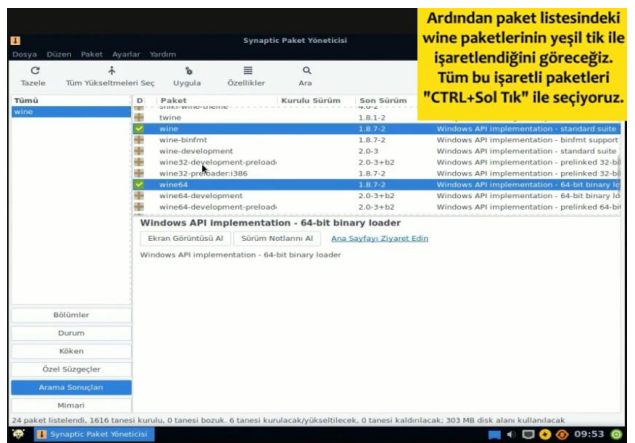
Synaptic Paket Yöneticisi

Dosya Düzen Paket Ayarlar Yardım

Tazele Tüm Yükseltmeleri Seç Uygula Özellikler Ara

Ardından paket listesindeki wine paketlerinin yeşil tik ile işaretlendiğini göreceğiz. Tüm bu işaretli paketleri "CTRL+Sol Tık" ile seçiyoruz.

Tümü
wine

| D | Paket | Kurulu Sürüm | Son Sürüm | |
|---|---|---|---|---|
| | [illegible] | | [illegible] | |
| | twine | | 1.8.1-2 | |
| | wine | | 1.8.7-2 | Windows API implementation - standard suite |
| | wine-binfmt | | 1.8.7-2 | Windows API implementation - binfmt support |
| | wine-development | | 2.0-3 | Windows API implementation - standard suite |
| | wine32-development-preload | | 2.0-3+b2 | Windows API implementation - prelinked 32-bi |
| | wine32-preloader:i386 | | 1.8.7-2 | Windows API implementation - prelinked 32-bi |
| | wine64 | | 1.8.7-2 | Windows API implementation - 64-bit binary lo |
| | wine64-development | | 2.0-3+b2 | Windows API implementation - 64-bit binary lo |
| | wine64-development-preload | | 2.0-3+b2 | Windows API implementation - prelinked 64-bi |

Windows API implementation - 64-bit binary loader

Ekran Görüntüsü Al Sürüm Notlarını Al Ana Sayfayı Ziyaret Edin

Windows API implementation - 64-bit binary loader

Bölümler
Durum
Köken
Özel Süzgeçler
Arama Sonuçları
Mimari

24 paket listelendi, 1616 tanesi kurulu, 0 tanesi bozuk. 6 tanesi kurulacak/yükseltilecek, 0 tanesi kaldırılacak; 303 MB disk alanı kullanılacak

Synaptic Paket Yöneticisi

09:53